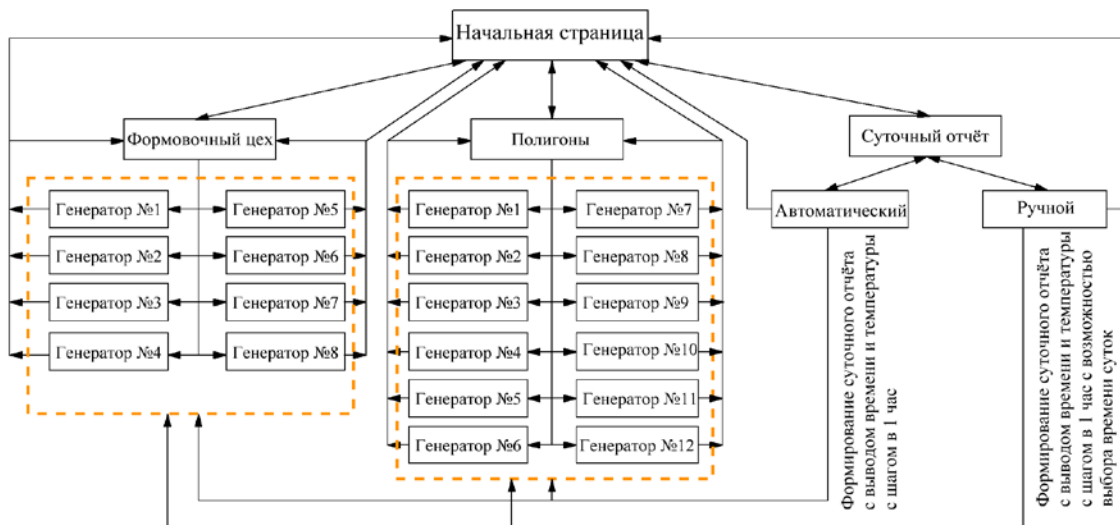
Начальная страница

Формовочный цех

Генератор №1
Генератор №5
Генератор №2
Генератор №6
Генератор №3
Генератор №7
Генератор №4
Генератор №8

Полигоны

Генератор №1
Генератор №7
Генератор №2
Генератор №8
Генератор №3
Генератор №9
Генератор №4
Генератор №10
Генератор №5
Генератор №11
Генератор №6
Генератор №12

Суточный отчёт

Автоматический

Формирование суточного отчёта с выводом времени и температуры с шагом в 1 час

Ручной

Формирование суточного отчёта с выводом времени и температуры с шагом в 1 час с возможностью выбора времени суток